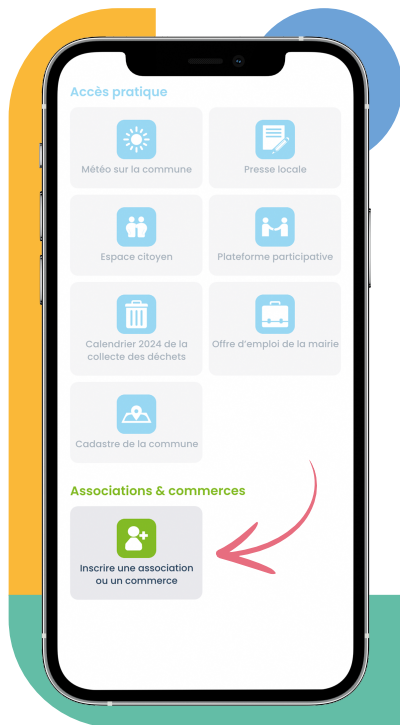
Accès pratique

Météo sur la commune

Presse locale

Espace citoyen

Plateforme participative

Calendrier 2024 de la collecte des déchets

Offre d'emploi de la mairie

Cadastre de la commune

Associations & commerces

Inscrire une association ou un commerce